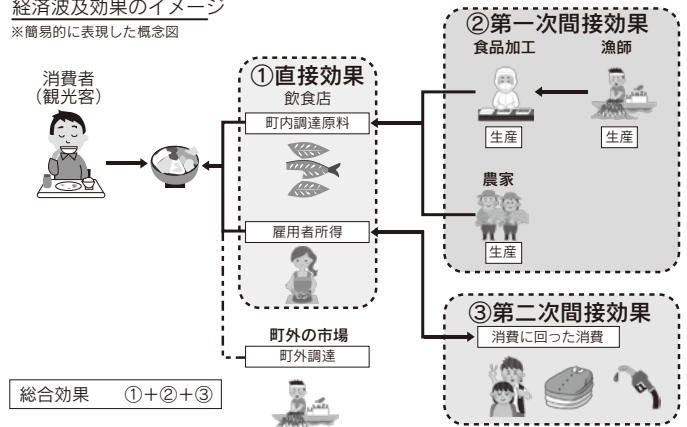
経済波及効果のイメージ
※簡易的に表現した概念図

消費者
(観光客)

①直接効果
飲食店

町内調達原料

雇用者所得

②第一次間接効果
食品加工
漁師
生産
生産

農家
生産

③第二次間接効果
消費に回った消費

町外の市場
町外調達

総合効果　①+②+③